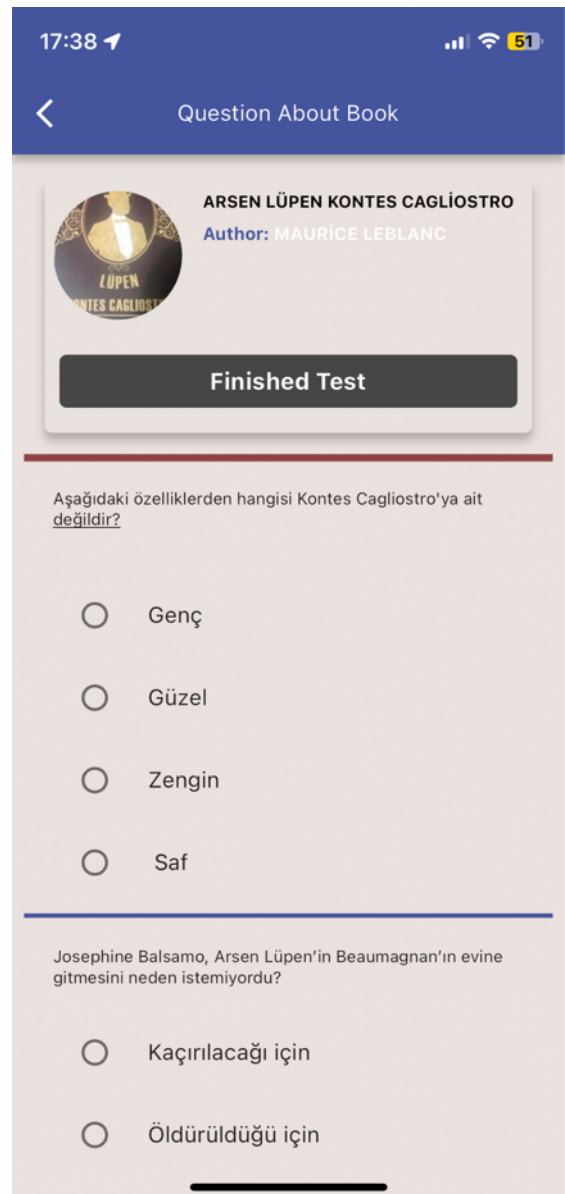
17:38 51

Question About Book

LÜPEN KONTES CAGLIOSTRO

ARSEN LÜPEN KONTES CAGLİOSTRO

Author: MAURİCE LEBLANC

Finished Test

Aşağıdaki özelliklerden hangisi Kontes Cagliostro'ya ait değildir?

Genç

Güzel

Zengin

Saf

Josephine Balsamo, Arsen Lüpen'in Beaumagnan'ın evine gitmesini neden istemiyordu?

Kaçırılacağı için

Öldürüldüğü için